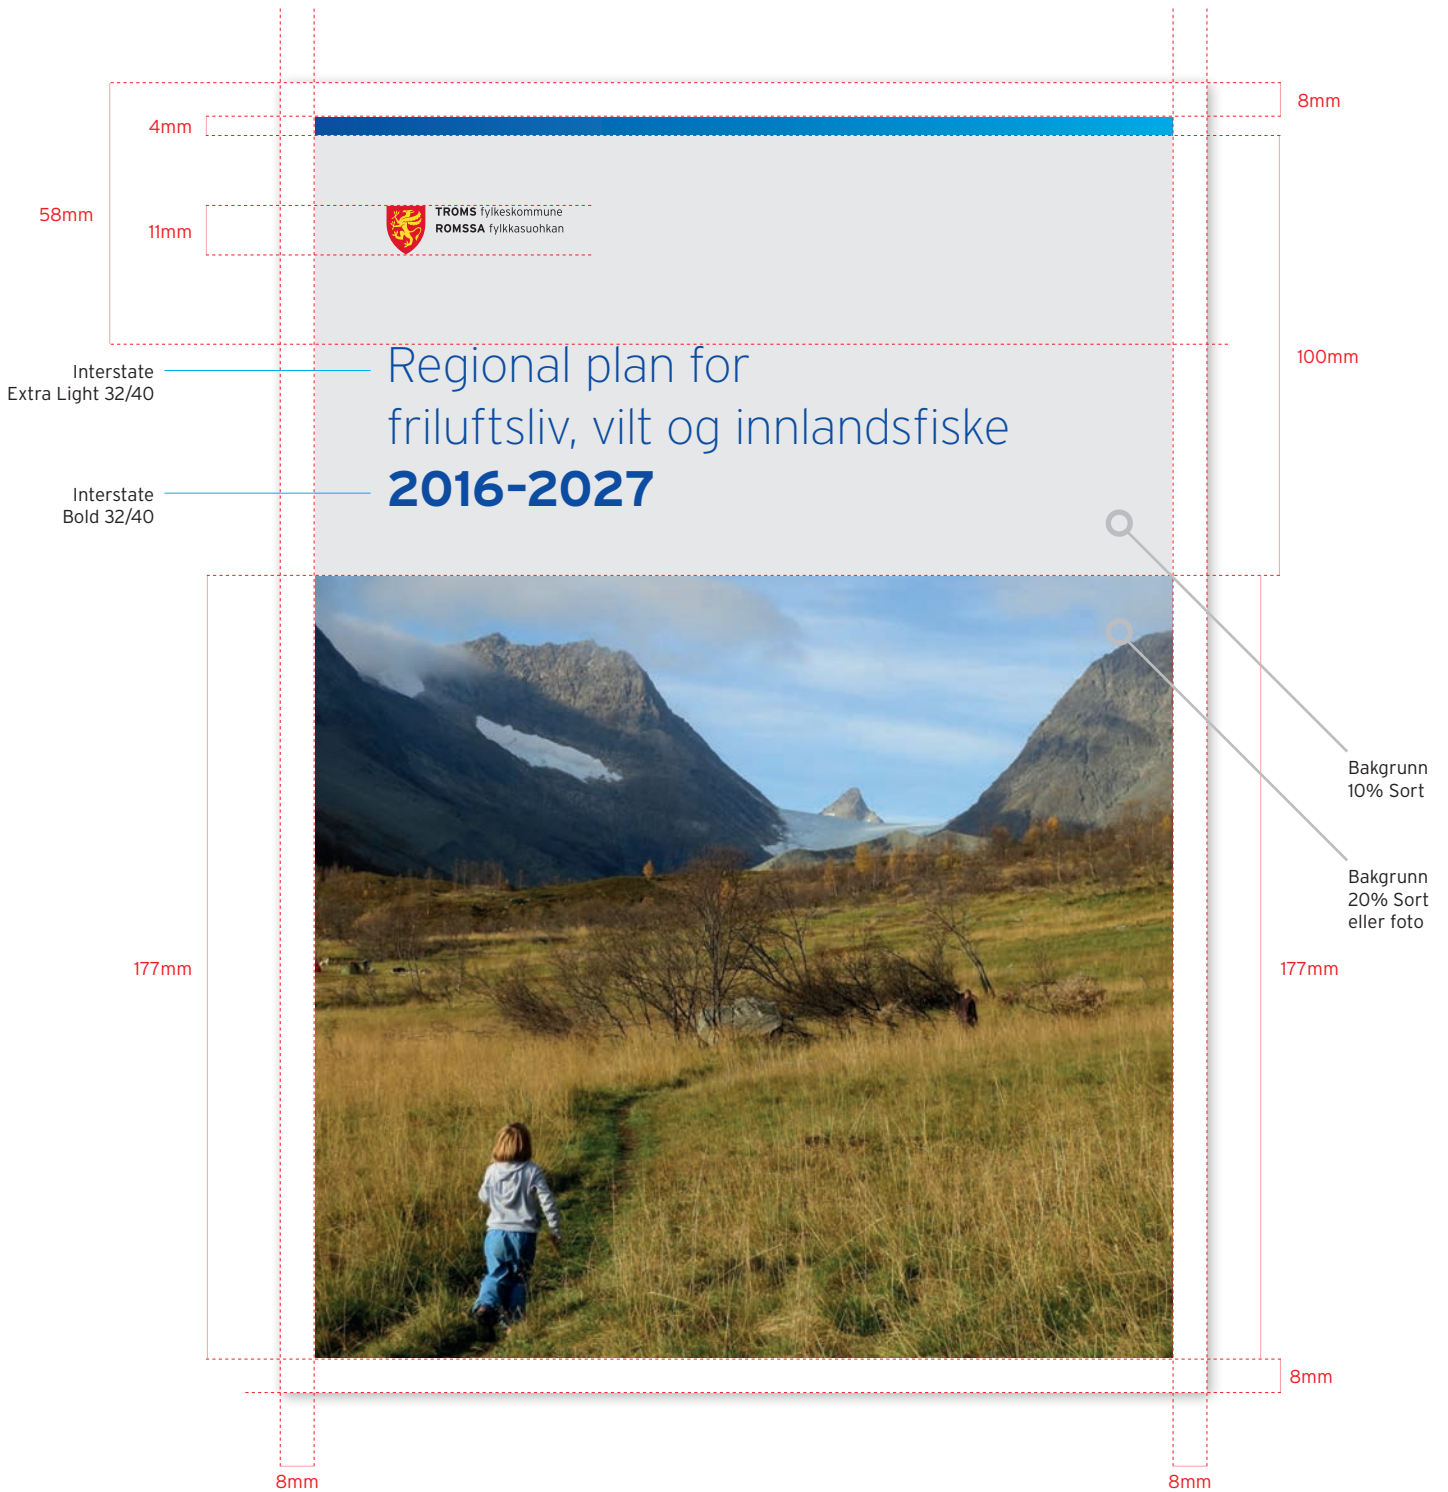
8mm

4mm

58mm

11mm

TROMS fylkeskommune
ROMSSA fylkkasuohkan

100mm

Interstate
Extra Light 32/40

Regional plan for
friluftsliv, vilt og innlandsfiske

Interstate
Bold 32/40

2016-2027

Bakgrunn
10% Sort

Bakgrunn
20% Sort
eller foto

177mm

177mm

8mm

8mm

8mm